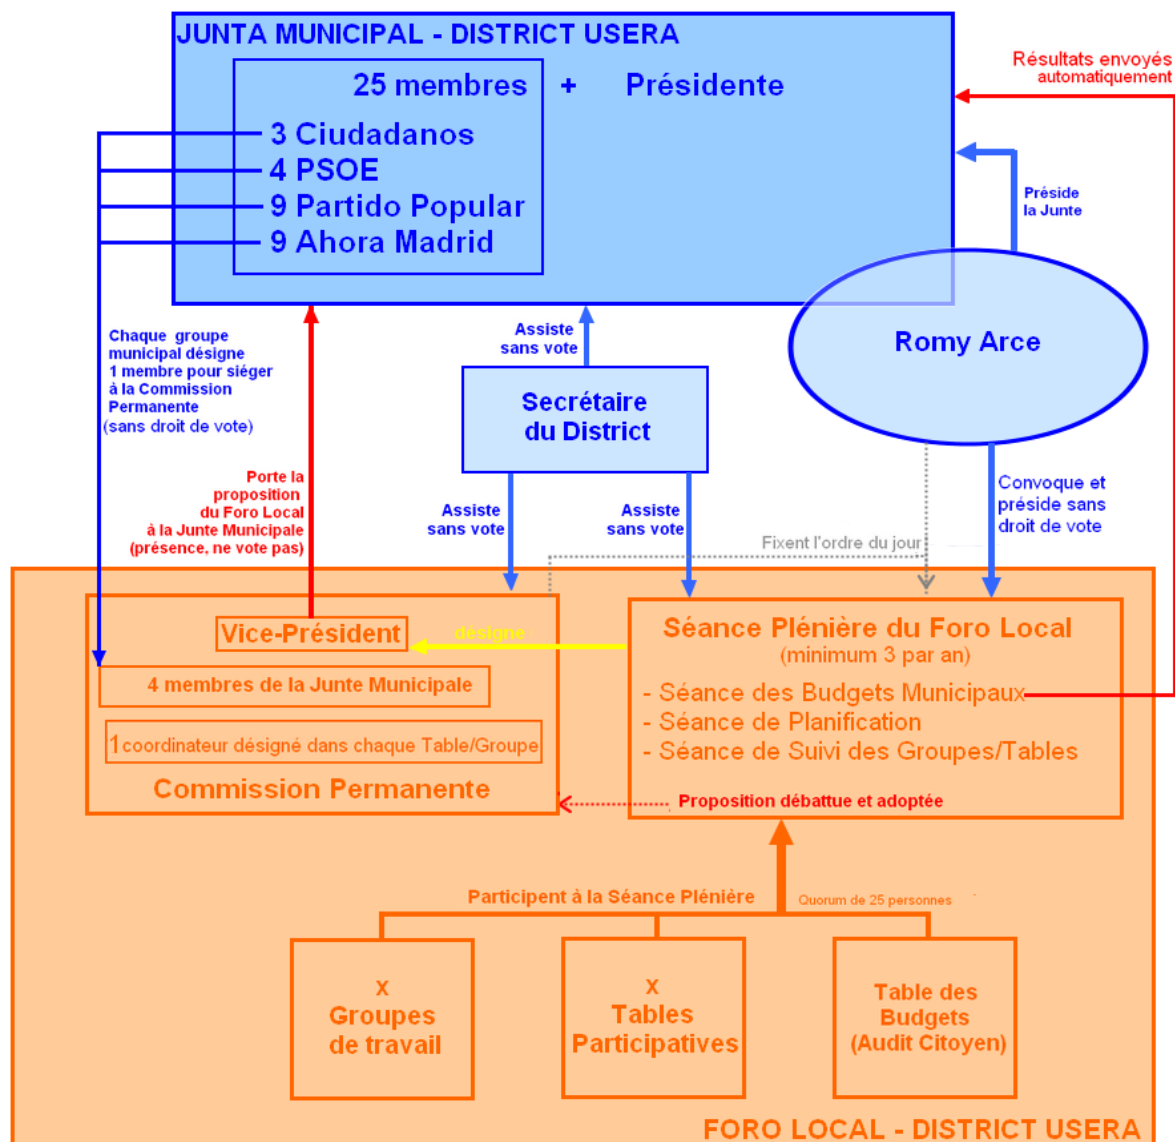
JUNTA MUNICIPAL - DISTRICT USERA

25 membres + Présidente

3 Ciudadanos
4 PSOE
9 Partido Popular
9 Ahora Madrid

Résultats envoyés automatiquement

Préside la Junte

Romy Arce

Assiste sans vote

Secrétaire du District

Chaque groupe municipal désigne 1 membre pour siéger à la Commission Permanente (sans droit de vote)

Porte la proposition du Foro Local à la Junte Municipale (présence, ne vote pas)

Assiste sans vote

Assiste sans vote

Fixent l'ordre du jour

Convoque et préside sans droit de vote

Vice-Président

désigne

4 membres de la Junte Municipale

1 coordinateur désigné dans chaque Table/Groupe

Commission Permanente

Séance Plénière du Foro Local
(minimum 3 par an)
- Séance des Budgets Municipaux
- Séance de Planification
- Séance de Suivi des Groupes/Tables

Proposition débattue et adoptée

Participent à la Séance Plénière

Quorum de 25 personnes

x
Groupes de travail

x
Tables Participatives

Table des Budgets (Audit Citoyen)

FORO LOCAL - DISTRICT USERA